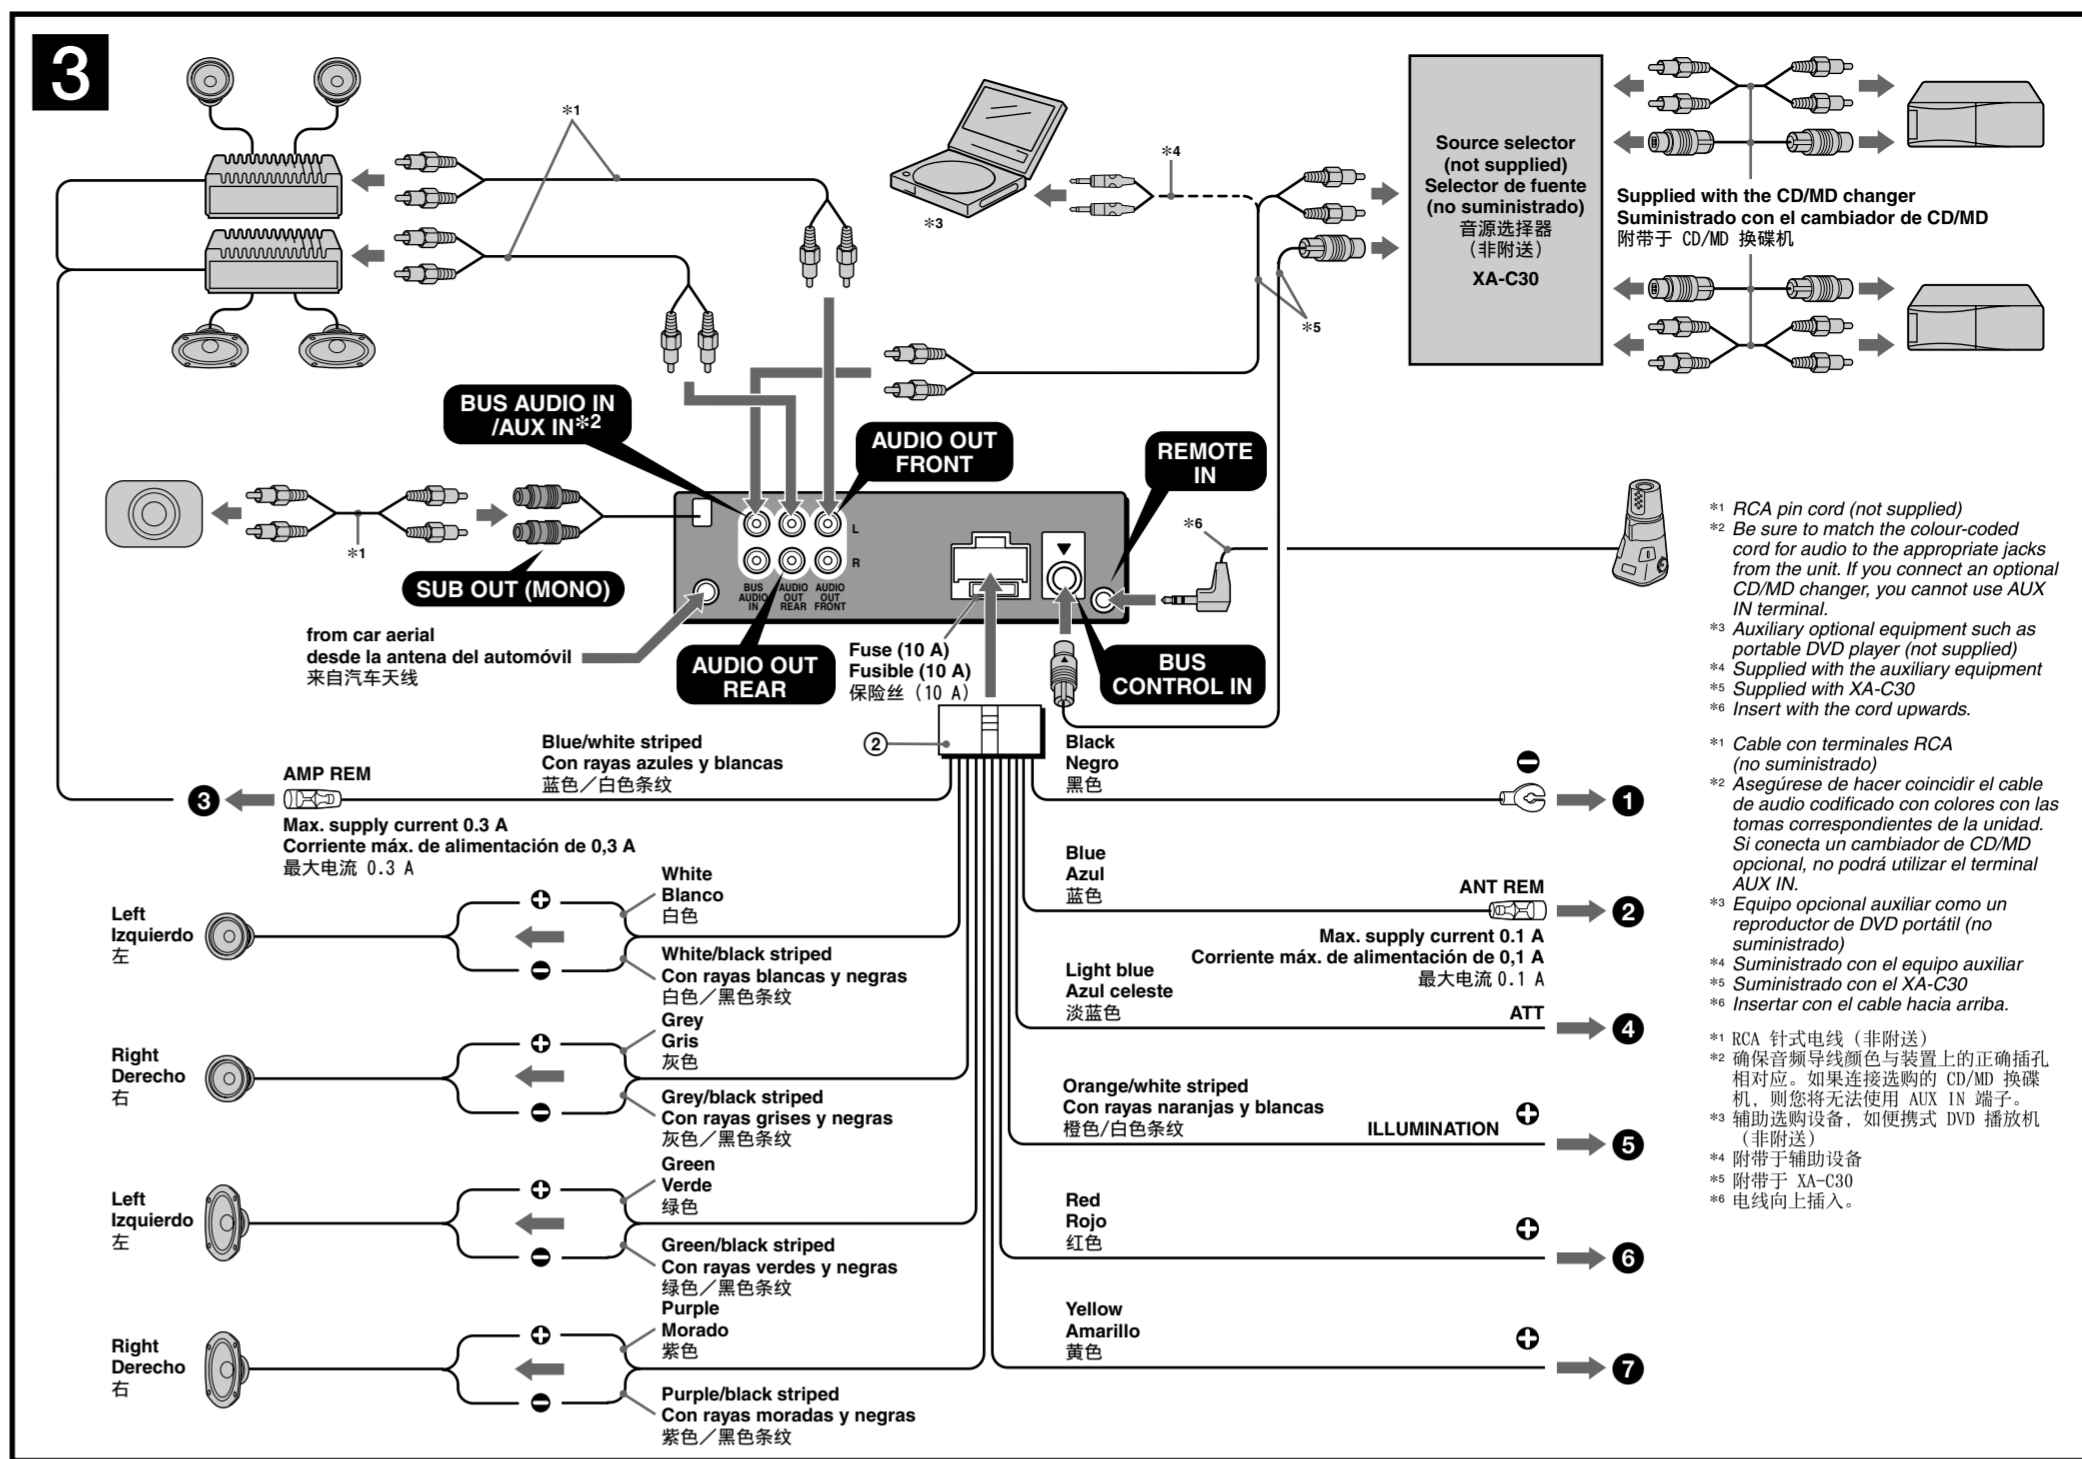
3

*1

*3

*4

Source selector (not supplied)
Selector de fuente (no suministrado)
音源选择器
（非附送）
XA-C30

Supplied with the CD/MD changer
Suministrado con el cambiador de CD/MD
附带于 CD/MD 换碟机

*5

BUS AUDIO IN /AUX IN*2

AUDIO OUT FRONT

REMOTE IN

*6

L
R

BUS AUDIO IN
AUDIO OUT REAR
AUDIO OUT FRONT

*1

SUB OUT (MONO)

from car aerial
desde la antena del automóvil
来自汽车天线

AUDIO OUT REAR

Fuse (10 A)
Fusible (10 A)
保险丝（10 A）

BUS CONTROL IN

*1 RCA pin cord (not supplied)
*2 Be sure to match the colour-coded cord for audio to the appropriate jacks from the unit. If you connect an optional CD/MD changer, you cannot use AUX IN terminal.
*3 Auxiliary optional equipment such as portable DVD player (not supplied)
*4 Supplied with the auxiliary equipment
*5 Supplied with XA-C30
*6 Insert with the cord upwards.

*1 Cable con terminales RCA (no suministrado)
*2 Asegúrese de hacer coincidir el cable de audio codificado con colores con las tomas correspondientes de la unidad. Si conecta un cambiador de CD/MD opcional, no podrá utilizar el terminal AUX IN.
*3 Equipo opcional auxiliar como un reproductor de DVD portátil (no suministrado)
*4 Suministrado con el equipo auxiliar
*5 Suministrado con el XA-C30
*6 Insertar con el cable hacia arriba.

*1 RCA 针式电线（非附送）
*2 确保音频导线颜色与装置上的正确插孔相对应。如果连接选购的 CD/MD 换碟机，则您将无法使用 AUX IN 端子。
*3 辅助选购设备，如便携式 DVD 播放机（非附送）
*4 附带于辅助设备
*5 附带于 XA-C30
*6 电线向上插入。

2

Blue/white striped
Con rayas azules y blancas
蓝色／白色条纹

AMP REM
3
Max. supply current 0.3 A
Corriente máx. de alimentación de 0,3 A
最大电流 0.3 A

Black
Negro
黑色
1

Blue
Azul
蓝色
ANT REM
2
Max. supply current 0.1 A
Corriente máx. de alimentación de 0,1 A
最大电流 0.1 A

Light blue
Azul celeste
淡蓝色
ATT
4

Orange/white striped
Con rayas naranjas y blancas
橙色/白色条纹
ILLUMINATION
5

Red
Rojo
红色
6

Yellow
Amarillo
黄色
7

Left
Izquierdo
左
White
Blanco
白色
White/black striped
Con rayas blancas y negras
白色／黑色条纹

Right
Derecho
右
Grey
Gris
灰色
Grey/black striped
Con rayas grises y negras
灰色／黑色条纹

Left
Izquierdo
左
Green
Verde
绿色
Green/black striped
Con rayas verdes y negras
绿色／黑色条纹

Right
Derecho
右
Purple
Morado
紫色
Purple/black striped
Con rayas moradas y negras
紫色／黑色条纹